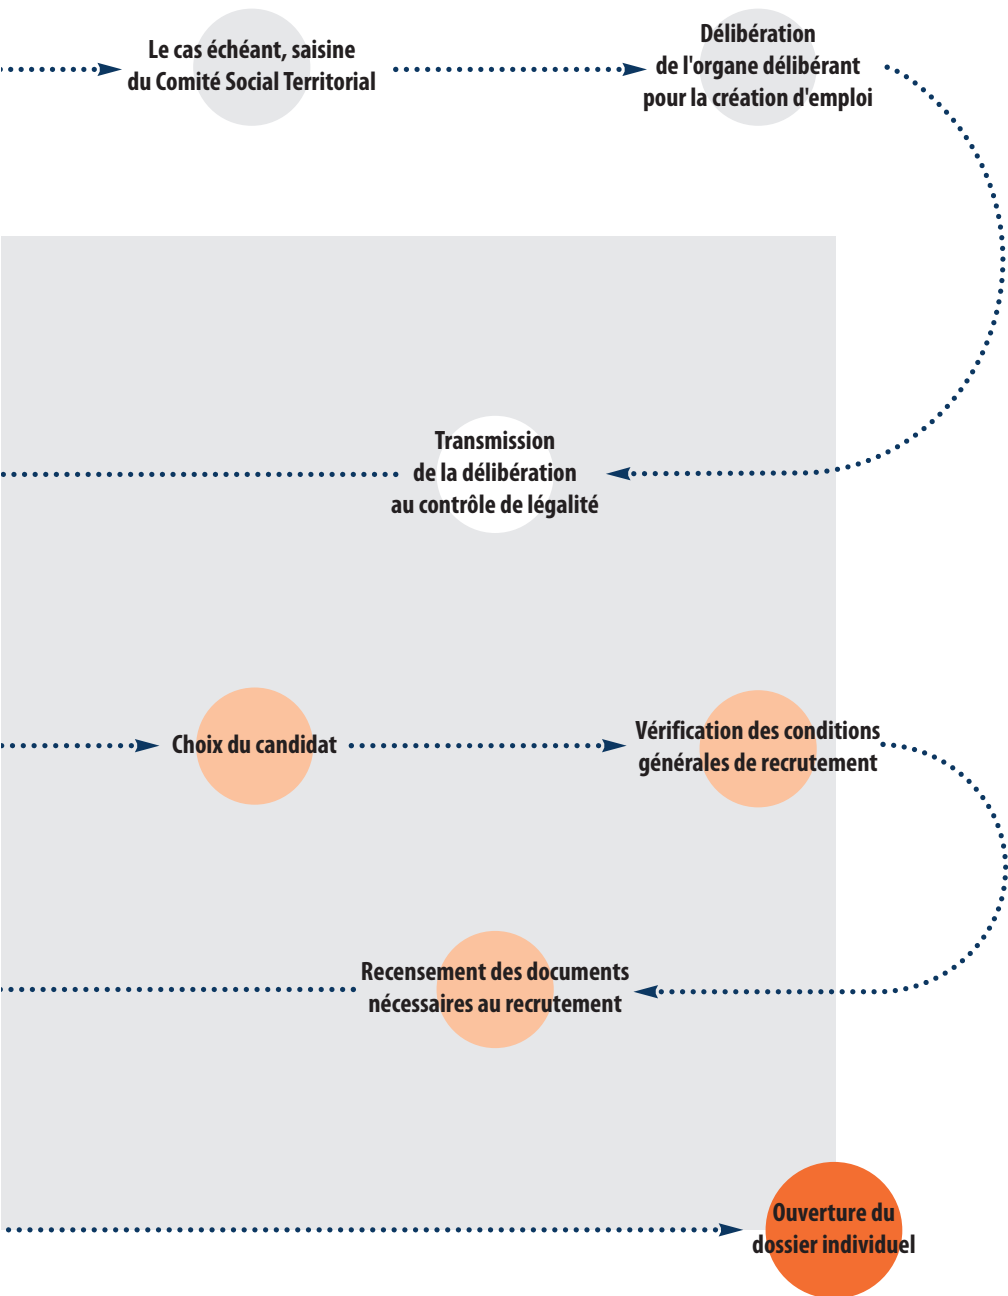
Le cas échéant, saisine du Comité Social Territorial

Délibération de l'organe délibérant pour la création d'emploi

Transmission de la délibération au contrôle de légalité

Choix du candidat

Vérification des conditions générales de recrutement

Recensement des documents nécessaires au recrutement

Ouverture du dossier individuel